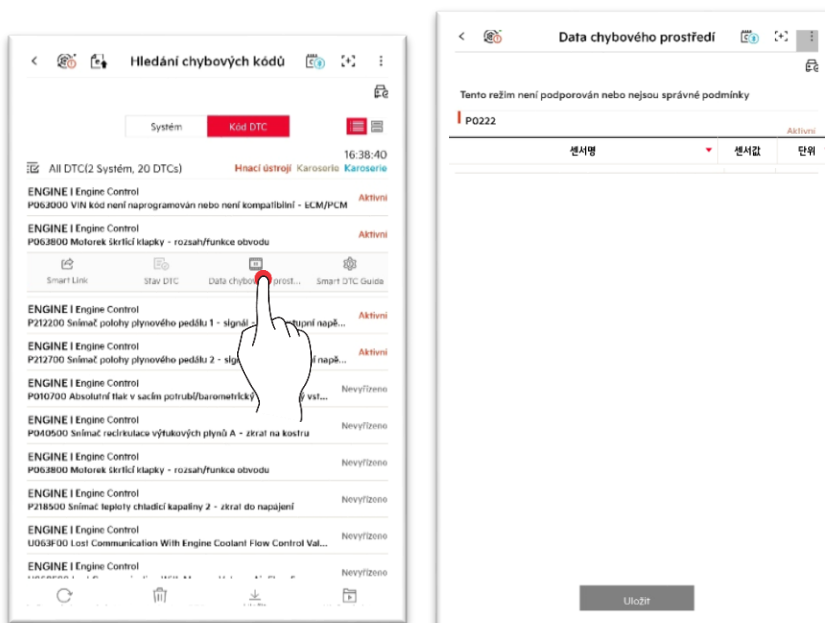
Hledání chybových kódů

Systém Kód DTC

16:38:40

All DTC(2 Systém, 20 DTCs) Hnací ústrojí Karoserie Karoserie

ENGINE I Engine Control
P063000 VIN kód není naprogramován nebo není kompatibilní - ECM/PCM Aktivní

ENGINE I Engine Control
P063800 Motorek škrticí klapky - rozsah/funkce obvodu Aktivní

Smart Link Stav DTC Data chybov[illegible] prost... Smart DTC Guide

ENGINE I Engine Control
P212200 Snímač polohy plynového pedálu 1 - signál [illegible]stupní napě... Aktivní

ENGINE I Engine Control
P212700 Snímač polohy plynového pedálu 2 - signál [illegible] napě... Aktivní

ENGINE I Engine Control
P010700 Absolutní tlak v sacím potrubí/barometrický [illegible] vst... Nevyřízeno

ENGINE I Engine Control
P040500 Snímač recirkulace výfukových plynů A - zkrat na kostru Nevyřízeno

ENGINE I Engine Control
P063800 Motorek škrticí klapky - rozsah/funkce obvodu Nevyřízeno

ENGINE I Engine Control
P218500 Snímač teploty chladicí kapaliny 2 - zkrat do napájení Nevyřízeno

ENGINE I Engine Control
U063F00 Lost Communication With Engine Coolant Flow Control Val... Nevyřízeno

ENGINE I Engine Control
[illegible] Nevyřízeno

Data chybového prostředí

Tento režim není podporován nebo nejsou správné podmínky

P0222

Aktivní

| 센서명 | 센서값 | 단위 |
|---|---|---|

Uložit